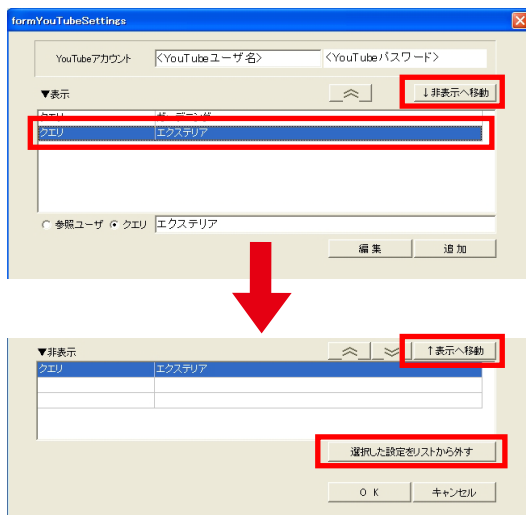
formYouTubeSettings

YouTubeアカウント　<YouTubeユーザ名>　<YouTubeパスワード>

▼表示

↓非表示へ移動

| クエリ | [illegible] |
|---|---|
| クエリ | エクステリア |

○ 参照ユーザ ⦿ クエリ　エクステリア

編集　追加

▼非表示

↑表示へ移動

| クエリ | エクステリア |
|---|---|
| | |
| | |

選択した設定をリストから外す

ＯＫ　キャンセル